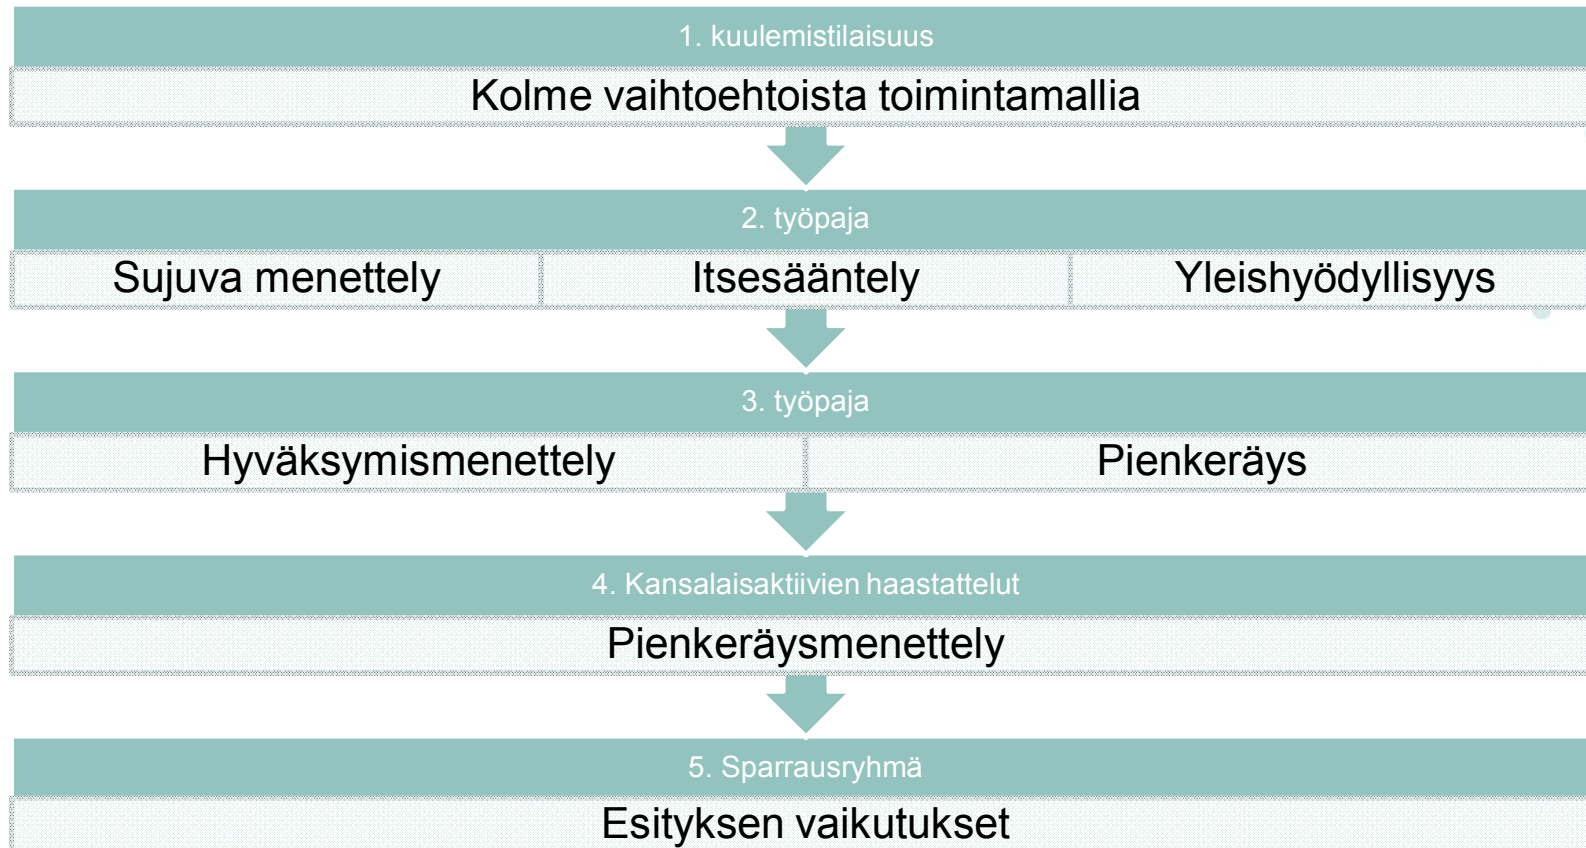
1. kuulemistilaisuus

Kolme vaihtoehtoista toimintamallia

2. työpaja

Sujuva menettely

Itsesääntely

Yleishyödyllisyys

3. työpaja

Hyväksymismenettely

Pienkeräys

4. Kansalaisaktiivien haastattelut

Pienkeräysmenettely

5. Sparrausryhmä

Esityksen vaikutukset